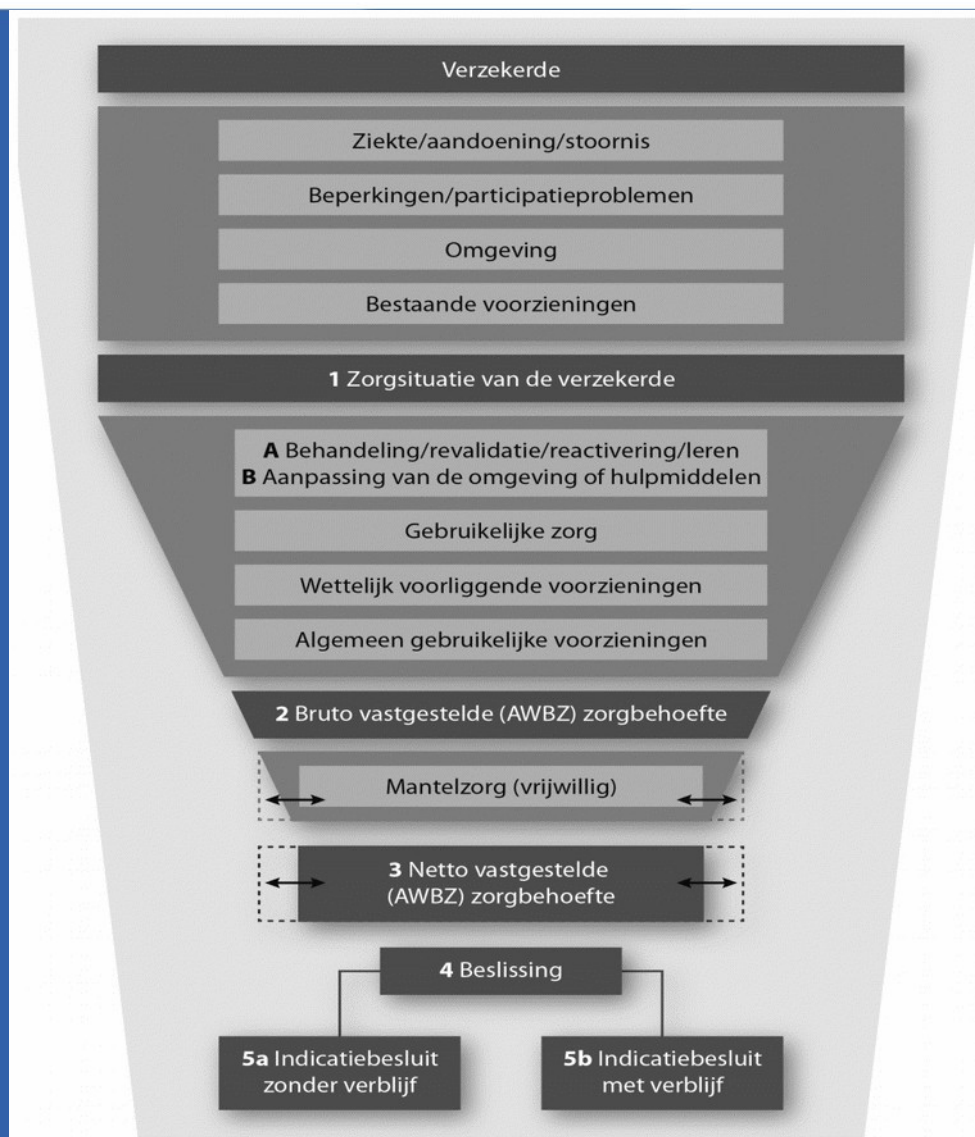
Verzekerde

Ziekte/aandoening/stoornis

Beperkingen/participatieproblemen

Omgeving

Bestaande voorzieningen

**1** Zorgsituatie van de verzekerde

**A** Behandeling/revalidatie/reactivering/leren
**B** Aanpassing van de omgeving of hulpmiddelen

Gebruikelijke zorg

Wettelijk voorliggende voorzieningen

Algemeen gebruikelijke voorzieningen

**2** Bruto vastgestelde (AWBZ) zorgbehoefte

Mantelzorg (vrijwillig)

**3** Netto vastgestelde (AWBZ) zorgbehoefte

**4** Beslissing

**5a** Indicatiebesluit zonder verblijf

**5b** Indicatiebesluit met verblijf